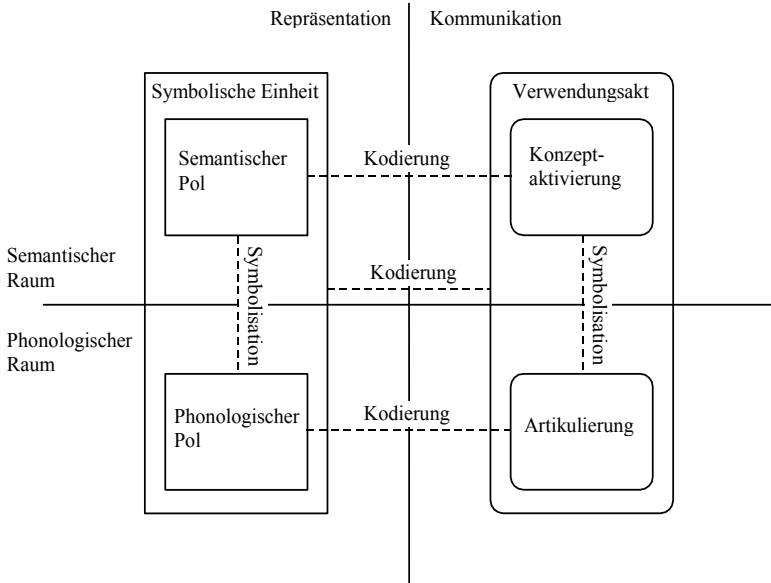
Repräsentation

Kommunikation

Symbolische Einheit

Verwendungsakt

Semantischer Pol

Kodierung

Konzeptaktivierung

Semantischer Raum

Symbolisation

Kodierung

Symbolisation

Phonologischer Raum

Phonologischer Pol

Kodierung

Artikulierung